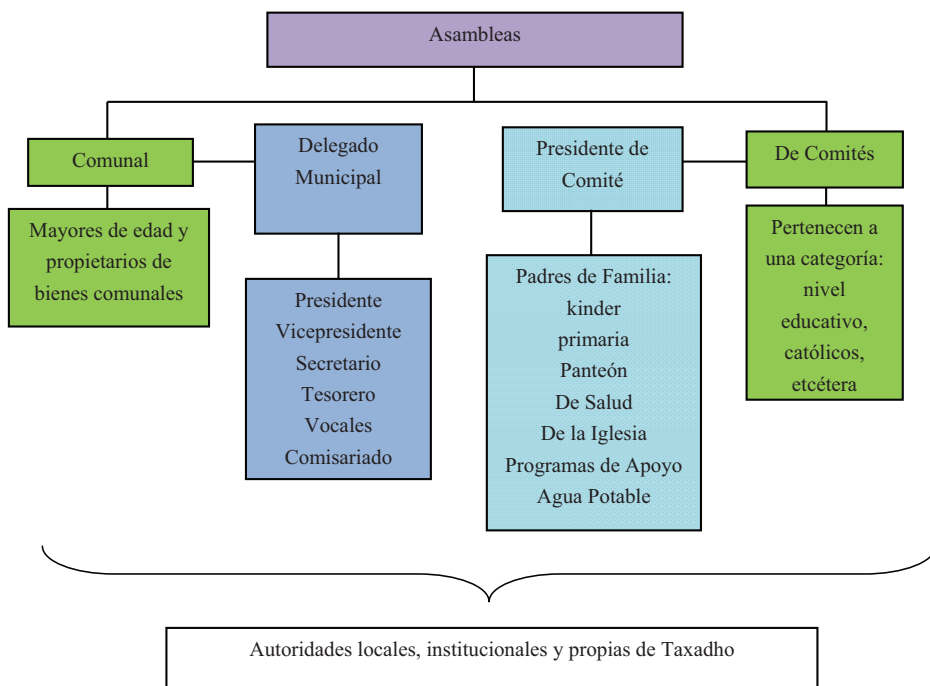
Asambleas

Comunal

Mayores de edad y propietarios de bienes comunales

Delegado Municipal

Presidente
Vicepresidente
Secretario
Tesorero
Vocales
Comisariado

Presidente de Comité

Padres de Familia:
kinder
primaria
Panteón
De Salud
De la Iglesia
Programas de Apoyo
Agua Potable

De Comités

Pertenecen a una categoría: nivel educativo, católicos, etcétera

Autoridades locales, institucionales y propias de Taxadho